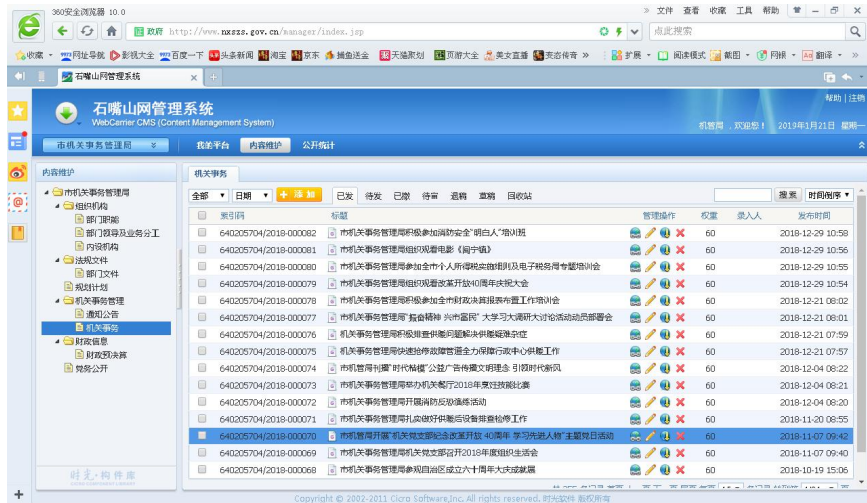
360安全浏览器 10.0

文件 查看 收藏 工具 帮助

政府 http://www.nxszs.gov.cn/manager/index.jsp

点此搜索

收藏 网址导航 影视大全 百度一下 头条新闻 淘宝 京东 拼命送金 天猫聚划 页游大全 美女直播 表法传奇 扩展 阅读模式 截图 网银 翻译

石嘴山网管理系统

石嘴山网管理系统
WebCarrier CMS (Content Management System)

帮助 | 注销

机管局，欢迎您！ 2019年1月21日 星期一

市机关事务管理局

我的平台 内容维护 公开统计

内容维护

市机关事务管理局
组织机构
部门职能
部门领导及业务分工
内设机构
法规文件
部门文件
规划计划
机关事务管理
通知公告
机关事务
财政信息
财政预决算
党务公开

时光·构件库

机关事务

全部 日期 + 添加 已发 待发 已撤 待审 退稿 草稿 回收站

搜索 时间倒序

| | 索引码 | 标题 | 管理操作 | 权重 | 录入人 | 发布时间 |
|---|---|---|---|---|---|---|
| | 640205704/2018-000082 | 市机关事务管理局积极参加消防安全"明白人"培训班 | | 60 | | 2018-12-29 10:58 |
| | 640205704/2018-000081 | 市机关事务管理局组织观看电影《周宁镇》 | | 60 | | 2018-12-29 10:56 |
| | 640205704/2018-000080 | 市机关事务管理局参加全市个人所得税实施细则及电子税务局专题培训会 | | 60 | | 2018-12-29 10:55 |
| | 640205704/2018-000079 | 市机关事务管理局组织观看改革开放40周年庆祝大会 | | 60 | | 2018-12-29 10:54 |
| | 640205704/2018-000078 | 市机关事务管理局积极参加全市财政决算报表布置工作培训会 | | 60 | | 2018-12-21 08:02 |
| | 640205704/2018-000077 | 市机关事务管理局"振奋精神 兴市富民"大学习大调研大讨论活动动员部署会 | | 60 | | 2018-12-21 08:01 |
| | 640205704/2018-000076 | 机关事务管理局积极排查供暖问题解决供暖疑难杂症 | | 60 | | 2018-12-21 07:59 |
| | 640205704/2018-000075 | 机关事务管理局快速抢修故障管道全力保障行政中心供暖工作 | | 60 | | 2018-12-21 07:57 |
| | 640205704/2018-000074 | 市机管局开展"时代楷模"公益广告传播文明理念 引领时代新风 | | 60 | | 2018-12-04 08:22 |
| | 640205704/2018-000073 | 市机关事务管理局举办机关餐厅2018年度烹饪技能比赛 | | 60 | | 2018-12-04 08:21 |
| | 640205704/2018-000072 | 市机关事务管理局开展消防反恐演练活动 | | 60 | | 2018-12-04 08:20 |
| | 640205704/2018-000071 | 市机关事务管理局扎实做好供暖前设备排查检修工作 | | 60 | | 2018-11-20 08:55 |
| | 640205704/2018-000070 | 市机管局开展"机关党支部纪念改革开放 40周年 学习先进人物"主题党日活动 | | 60 | | 2018-11-07 09:42 |
| | 640205704/2018-000069 | 市机关事务管理局机关党支部召开2018年度组织生活会 | | 60 | | 2018-11-07 09:41 |
| | 640205704/2018-000068 | 市机关事务管理局参观自治区成立六十周年大庆成就展 | | 60 | | 2018-10-19 15:06 |

Copyright © 2002-2011 Cicro Software,Inc. All rights reserved. 时光软件 版权所有